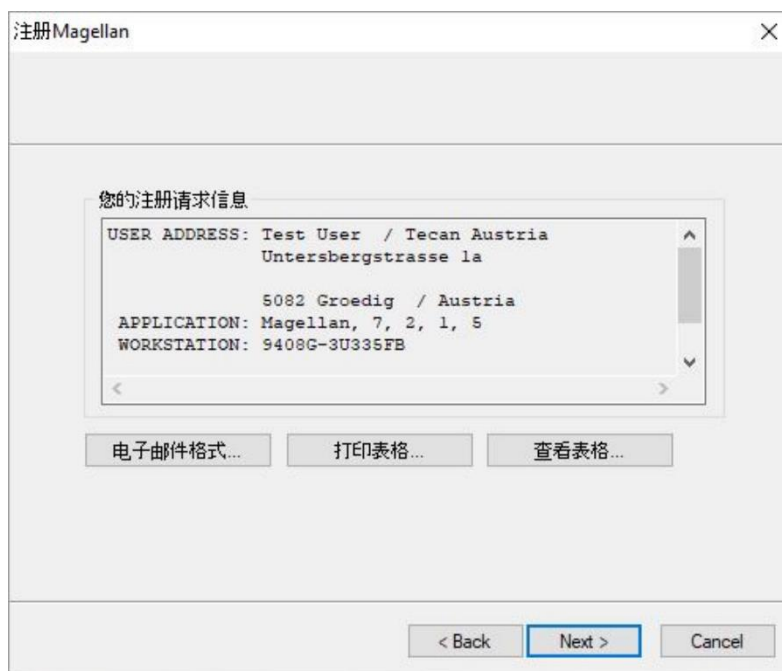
注册Magellan

您的注册请求信息

USER ADDRESS: Test User / Tecan Austria
Untersbergstrasse la

5082 Groedig / Austria
APPLICATION: Magellan, 7, 2, 1, 5
WORKSTATION: 9408G-3U335FB

电子邮件格式...
打印表格...
查看表格...

< Back
Next >
Cancel